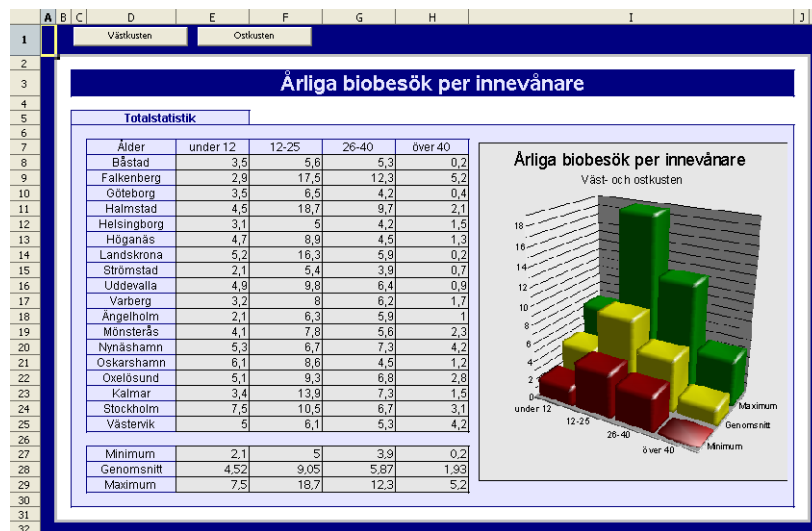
| | A | B | C | D | E | F | G | H | I | J |
|---|---|---|---|---|---|---|---|---|---|---|

Västkusten Ostkusten

Årliga biobesök per innevånare

Totalstatistik

| Ålder | under 12 | 12-25 | 26-40 | över 40 |
|---|---|---|---|---|
| Båstad | 3,5 | 5,6 | 5,3 | 0,2 |
| Falkenberg | 2,9 | 17,5 | 12,3 | 5,2 |
| Göteborg | 3,5 | 6,5 | 4,2 | 0,4 |
| Halmstad | 4,5 | 18,7 | 9,7 | 2,1 |
| Helsingborg | 3,1 | 5 | 4,2 | 1,5 |
| Höganäs | 4,7 | 8,9 | 4,5 | 1,3 |
| Landskrona | 5,2 | 16,3 | 5,9 | 0,2 |
| Strömstad | 2,1 | 5,4 | 3,9 | 0,7 |
| Uddevalla | 4,9 | 9,8 | 6,4 | 0,9 |
| Varberg | 3,2 | 8 | 6,2 | 1,7 |
| Ängelholm | 2,1 | 6,3 | 5,9 | 1 |
| Mönsterås | 4,1 | 7,8 | 5,6 | 2,3 |
| Nynäshamn | 5,3 | 6,7 | 7,3 | 4,2 |
| Oskarshamn | 6,1 | 8,6 | 4,5 | 1,2 |
| Oxelösund | 5,1 | 9,3 | 6,8 | 2,8 |
| Kalmar | 3,4 | 13,9 | 7,3 | 1,5 |
| Stockholm | 7,5 | 10,5 | 6,7 | 3,1 |
| Västervik | 5 | 6,1 | 5,3 | 4,2 |

| Minimum | 2,1 | 5 | 3,9 | 0,2 |
|---|---|---|---|---|
| Genomsnitt | 4,52 | 9,05 | 5,87 | 1,93 |
| Maximum | 7,5 | 18,7 | 12,3 | 5,2 |

Årliga biobesök per innevånare
Väst- och ostkusten

18
16
14
12
10
8
6
4
2
0
under 12
12-25
26-40
över 40
Maximum
Genomsnitt
Minimum

1 2 3 4 5 6 7 8 9 10 11 12 13 14 15 16 17 18 19 20 21 22 23 24 25 26 27 28 29 30 31 32